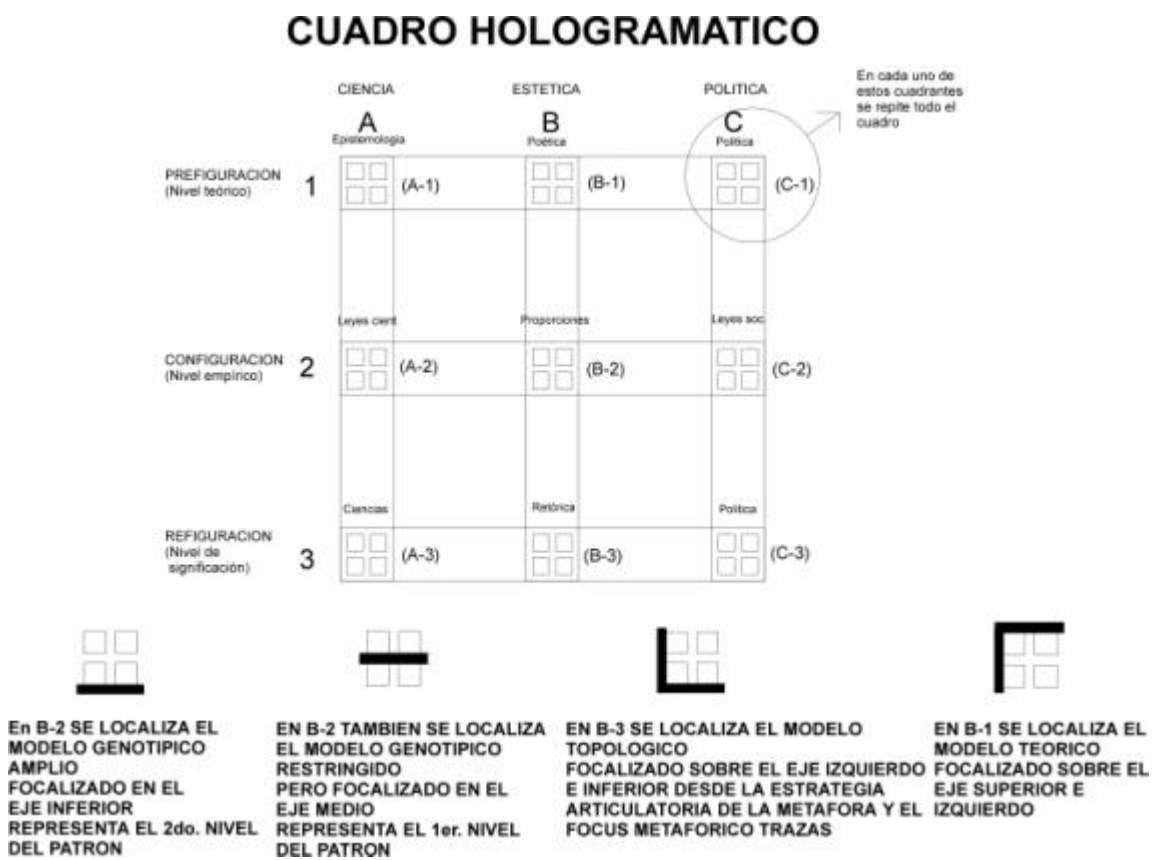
CUADRO HOLOGRAMATICO

CIENCIA

ESTETICA

POLITICA

En cada uno de estos cuadrantes se repite todo el cuadro

A
Epistemologia

B
Poética

C
Politica

PREFIGURACION
(Nivel teórico)

1

(A-1)

(B-1)

(C-1)

Leyes cient

Proporciones

Leyes soc

CONFIGURACION
(Nivel empírico)

2

(A-2)

(B-2)

(C-2)

Ciencias

Retórica

Política

REFIGURACION
(Nivel de significación)

3

(A-3)

(B-3)

(C-3)

EN B-2 SE LOCALIZA EL MODELO GENOTIPICO AMPLIO FOCALIZADO EN EL EJE INFERIOR REPRESENTA EL 2do. NIVEL DEL PATRON

EN B-2 TAMBIEN SE LOCALIZA EL MODELO GENOTIPICO RESTRINGIDO PERO FOCALIZADO EN EL EJE MEDIO REPRESENTA EL 1er. NIVEL DEL PATRON

EN B-3 SE LOCALIZA EL MODELO TOPOLOGICO FOCALIZADO SOBRE EL EJE IZQUIERDO E INFERIOR DESDE LA ESTRATEGIA ARTICULATORIA DE LA METAFORA Y EL FOCUS METAFORICO TRAZAS

EN B-1 SE LOCALIZA EL MODELO TEORICO FOCALIZADO SOBRE EL EJE SUPERIOR E IZQUIERDO